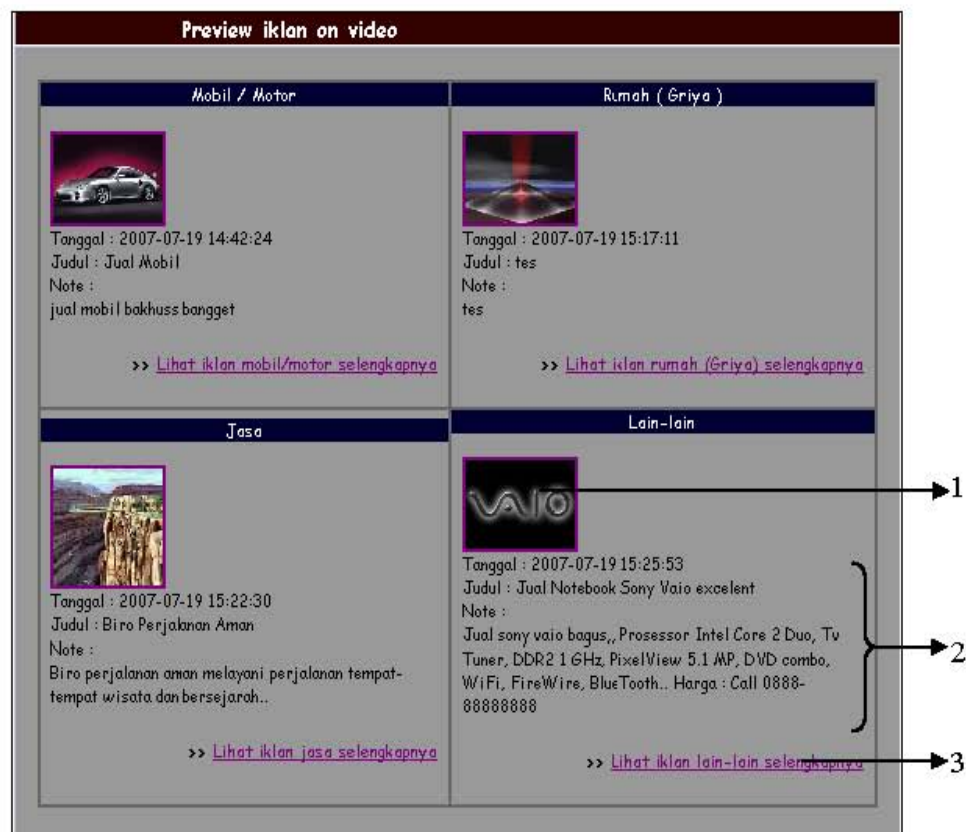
Preview iklan on video

Mobil / Motor

Tanggal : 2007-07-19 14:42:24
Judul : Jual Mobil
Note :
jual mobil bakhuss bangget

>> Lihat iklan mobil/motor selengkapnya

Rumah ( Griya )

Tanggal : 2007-07-19 15:17:11
Judul : tes
Note :
tes

>> Lihat iklan rumah (Griya) selengkapnya

Jasa

Tanggal : 2007-07-19 15:22:30
Judul : Biro Perjalanan Aman
Note :
Biro perjalanan aman melayani perjalanan tempat-tempat wisata dan bersejarah..

>> Lihat iklan jasa selengkapnya

Lain-lain

VAIO

Tanggal : 2007-07-19 15:25:53
Judul : Jual Notebook Sony Vaio excelent
Note :
Jual sony vaio bagus,, Prosessor Intel Core 2 Duo, Tv Tuner, DDR2 1 GHz, PixelView 5.1 MP, DVD combo, WiFi, FireWire, BlueTooth.. Harga : Call 0888-88888888

>> Lihat iklan lain-lain selengkapnya

1
2
3